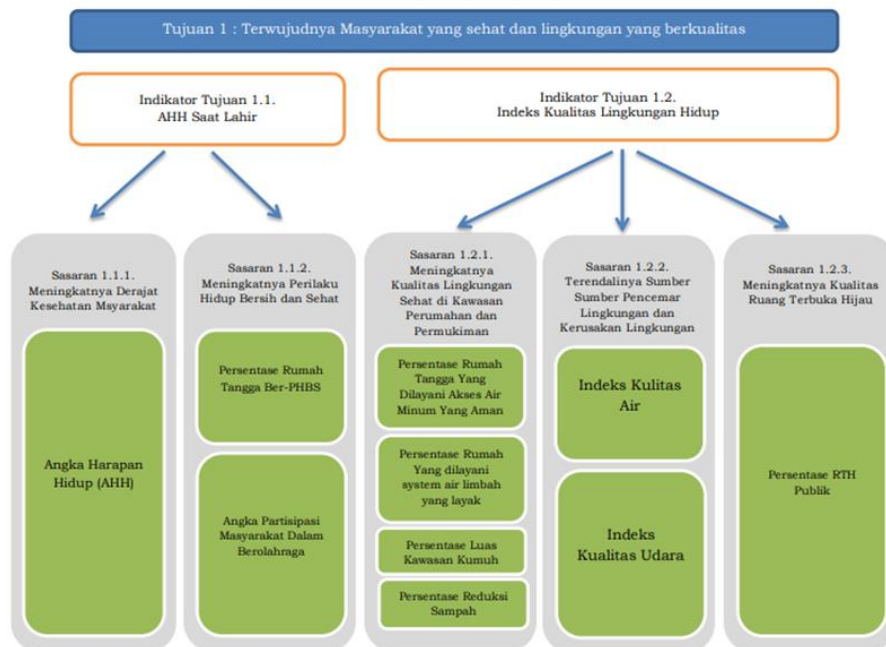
Tujuan 1 : Terwujudnya Masyarakat yang sehat dan lingkungan yang berkualitas

Indikator Tujuan 1.1.
AHH Saat Lahir

Indikator Tujuan 1.2.
Indeks Kualitas Lingkungan Hidup

Sasaran 1.1.1.
Meningkatnya Derajat Kesehatan Msyarakat

Angka Harapan Hidup (AHH)

Sasaran 1.1.2.
Meningkatnya Perilaku Hidup Bersih dan Sehat

Persentase Rumah Tangga Ber-PHBS

Angka Partisipasi Masyarakat Dalam Berolahraga

Sasaran 1.2.1.
Meningkatnya Kualitas Lingkungan Sehat di Kawasan Perumahan dan Permukiman

Persentase Rumah Tangga Yang Dilayani Akses Air Minum Yang Aman

Persentase Rumah Yang dilayani system air limbah yang layak

Persentase Luas Kawasan Kumuh

Persentase Reduksi Sampah

Sasaran 1.2.2.
Terendalinya Sumber Sumber Pencemar Lingkungan dan Kerusakan Lingkungan

Indeks Kulitas Air

Indeks Kualitas Udara

Sasaran 1.2.3.
Meningkatnya Kualitas Ruang Terbuka Hijau

Persentase RTH Publik